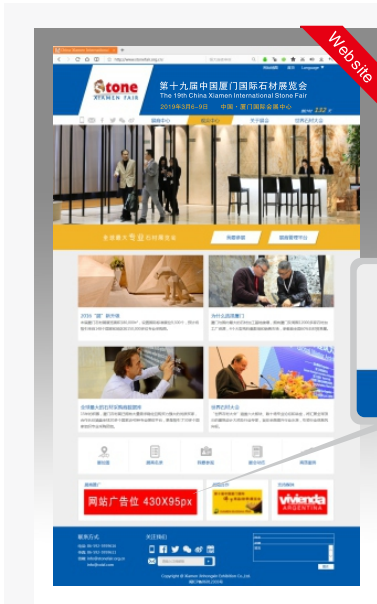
Website

Stone
XIAMEN FAIR

第十九届中国厦门国际石材展览会
The 19th China Xiamen International Stone Fair
2019年3月6-9日　中国·厦门国际会展中心

网站广告位 430X95px

vivienda
ARGENTINA

Copyright © Xiamen Jiahongjie Exhibition Co.,Ltd.